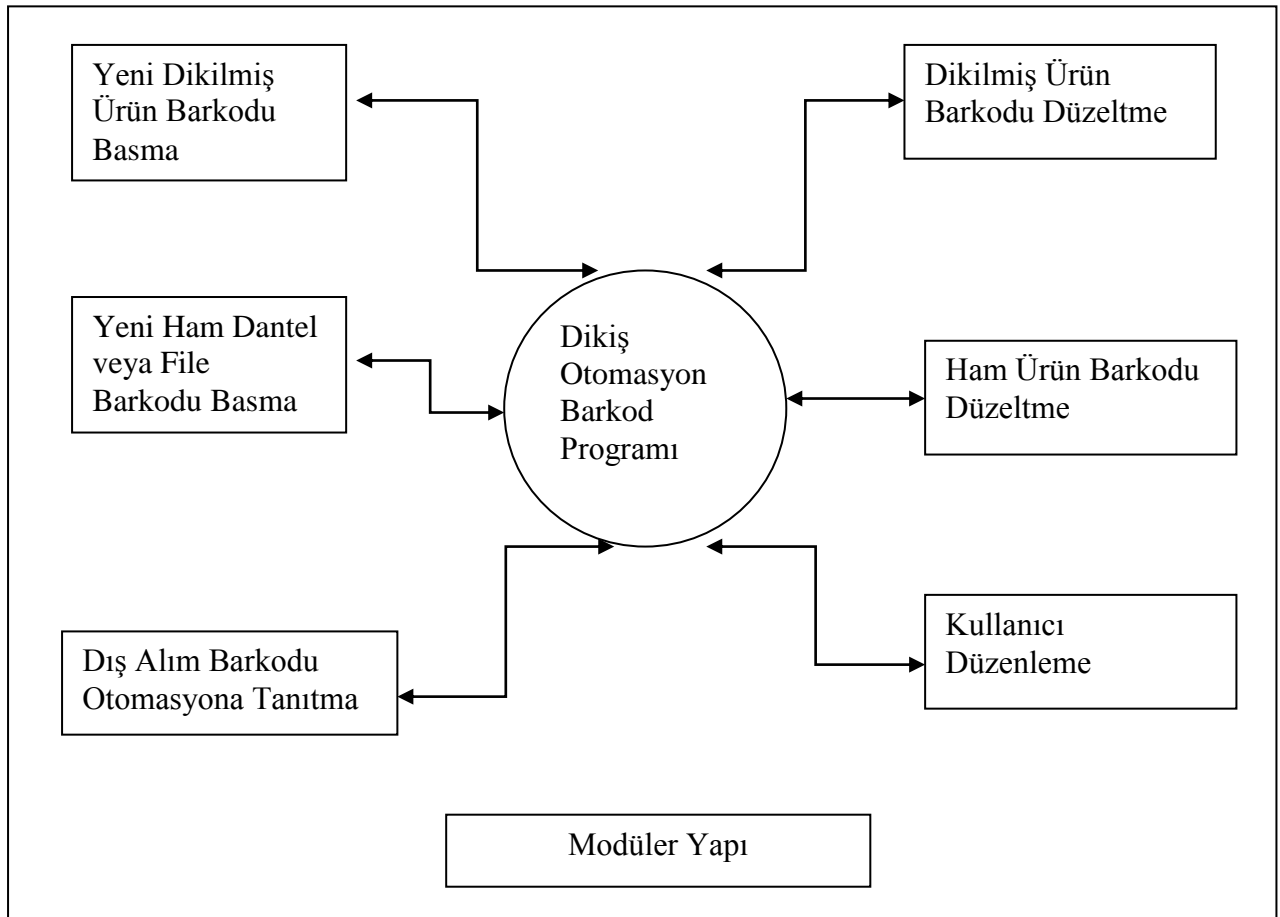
Yeni Dikilmiş Ürün Barkodu Basma

Dikilmiş Ürün Barkodu Düzeltme

Yeni Ham Dantel veya File Barkodu Basma

Dikiş Otomasyon Barkod Programı

Ham Ürün Barkodu Düzeltme

Dış Alım Barkodu Otomasyona Tanıtma

Kullanıcı Düzenleme

Modüler Yapı